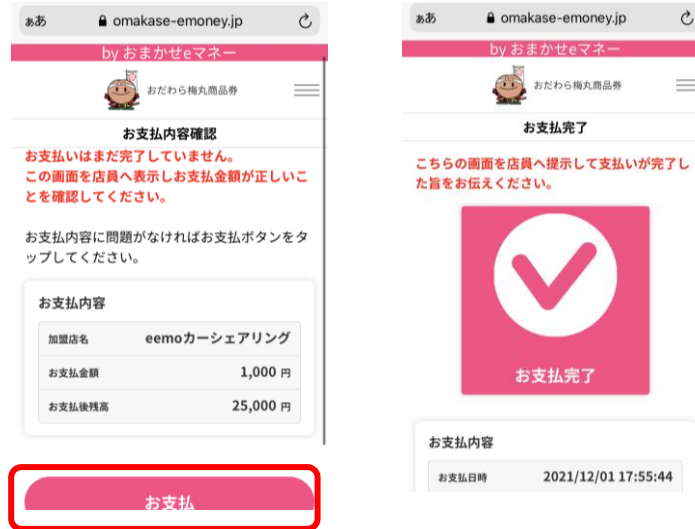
ぁあ omakase-emoney.jp

by おまかせeマネー

おだわら梅丸商品券

お支払内容確認

お支払いはまだ完了していません。
この画面を店員へ表示しお支払金額が正しいことを確認してください。

お支払内容に問題がなければお支払ボタンをタップしてください。

お支払内容

| 加盟店名 | eemoカーシェアリング |
|---|---|
| お支払金額 | 1,000 円 |
| お支払後残高 | 25,000 円 |

お支払

ぁあ omakase-emoney.jp

by おまかせeマネー

おだわら梅丸商品券

お支払完了

こちらの画面を店員へ提示して支払いが完了した旨をお伝えください。

お支払完了

お支払内容

| お支払日時 | 2021/12/01 17:55:44 |
|---|---|